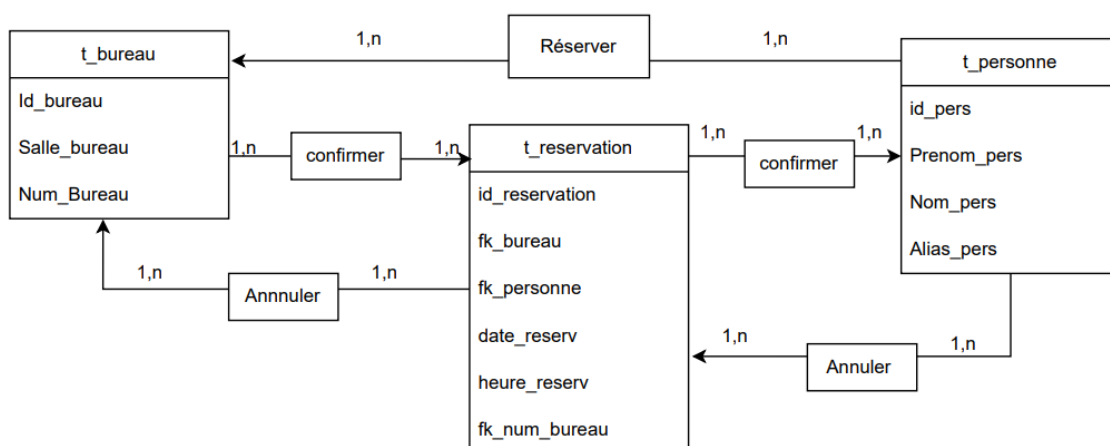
t_bureau

Id_bureau

Salle_bureau

Num_Bureau

1,n

Réserver

1,n

t_personne

id_pers

Prenom_pers

Nom_pers

Alias_pers

1,n

confirmer

1,n

t_reservation

id_reservation

fk_bureau

fk_personne

date_reserv

heure_reserv

fk_num_bureau

1,n

confirmer

1,n

1,n

Annnuler

1,n

1,n

Annuler

1,n